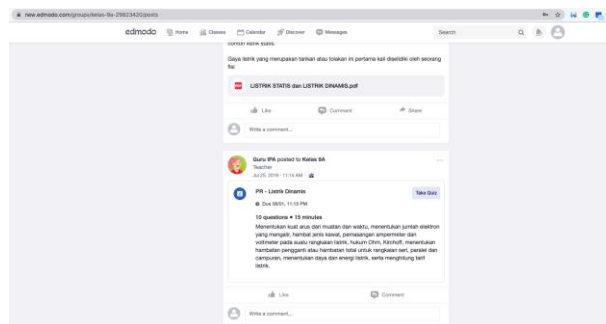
new.edmodo.com/groups/kelas-9a-29823420/posts

edmodo Home Classes Calendar Discover Messages Search

contoh listrik statis.

Gaya listrik yang merupakan tarikan atau tolakan ini pertama kali diselidiki oleh seorang fisi

LISTRIK STATIS dan LISTRIK DINAMIS.pdf

Like Comment Share

Write a comment...

Guru IPA posted to Kelas 9A
Teacher
Jul 25, 2019 · 11:14 AM ·

PR - Listrik Dinamis
Take Quiz

Due 08/01, 11:15 PM

10 questions • 15 minutes

Menentukan kuat arus dari muatan dan waktu, menentukan jumlah elektron yang mengalir, hambat jenis kawat, pemasangan amperemeter dan voltmeter pada suatu rangkaian listrik, hukum Ohm, Kirchoff, menentukan hambatan pengganti atau hambatan total untuk rangkaian seri, paralel dan campuran, menentukan daya dan energi listrik, serta menghitung tarif listrik.

Like Comment

Write a comment...